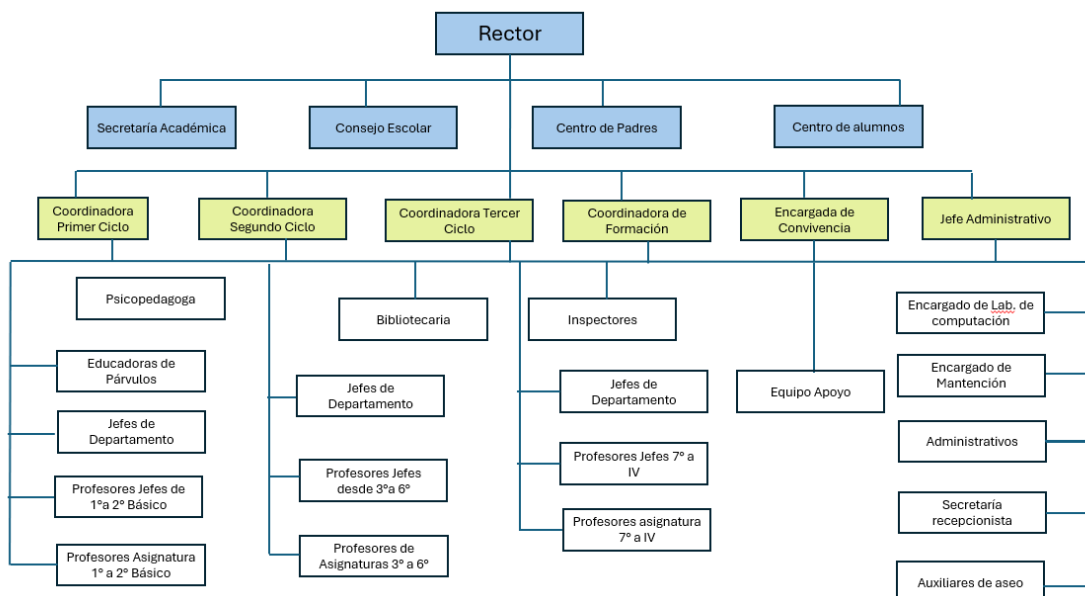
Rector

Secretaría Académica

Consejo Escolar

Centro de Padres

Centro de alumnos

Coordinadora Primer Ciclo

Coordinadora Segundo Ciclo

Coordinadora Tercer Ciclo

Coordinadora de Formación

Encargada de Convivencia

Jefe Administrativo

Psicopedagoga

Bibliotecaria

Inspectores

Encargado de Lab. de computación

Educadoras de Párvulos

Jefes de Departamento

Jefes de Departamento

Equipo Apoyo

Encargado de Mantención

Jefes de Departamento

Administrativos

Profesores Jefes 7° a IV

Profesores Jefes de 1°a 2° Básico

Profesores Jefes desde 3°a 6°

Secretaria recepcionista

Profesores asignatura 7° a IV

Profesores Asignatura 1° a 2° Básico

Profesores de Asignaturas 3° a 6°

Auxiliares de aseo